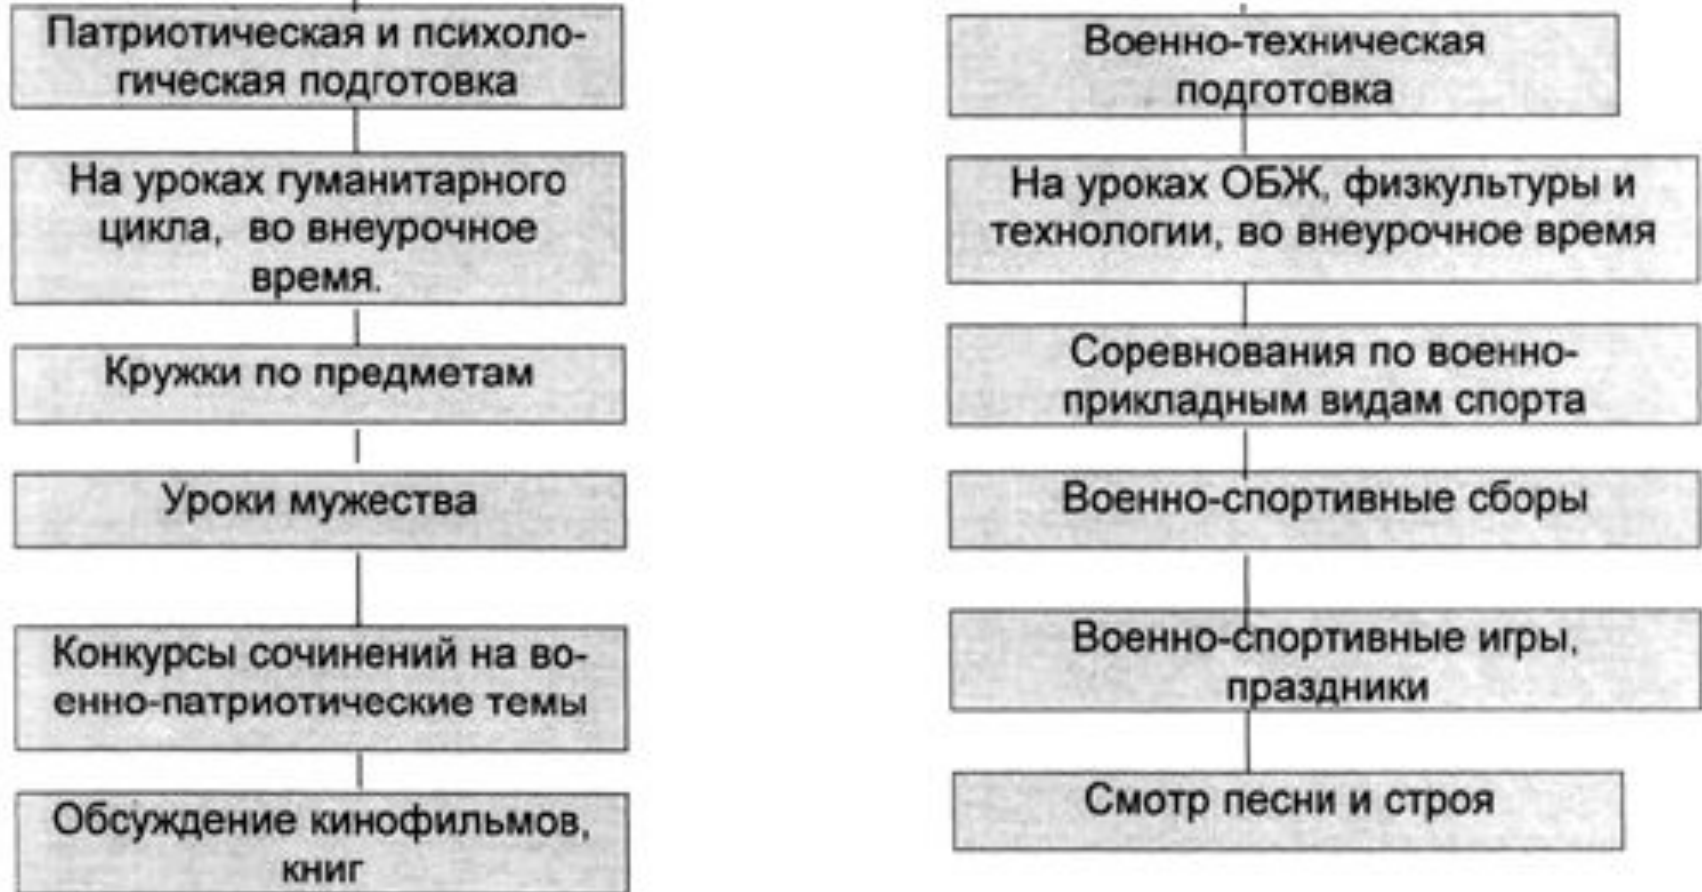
Патриотическая и психологическая подготовка

На уроках гуманитарного цикла, во внеурочное время.

Кружки по предметам

Уроки мужества

Конкурсы сочинений на военно-патриотические темы

Обсуждение кинофильмов, книг

Военно-техническая подготовка

На уроках ОБЖ, физкультуры и технологии, во внеурочное время

Соревнования по военно-прикладным видам спорта

Военно-спортивные сборы

Военно-спортивные игры, праздники

Смотр песни и строя